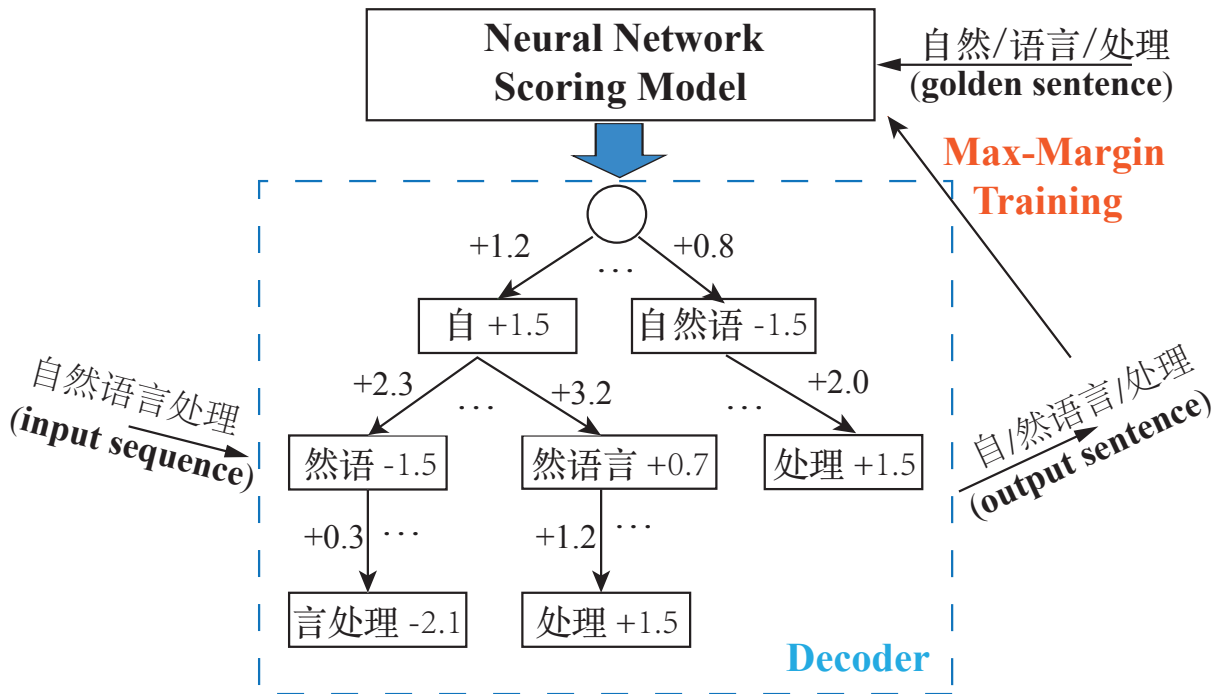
Neural Network Scoring Model

自然/语言/处理
(golden sentence)

Max-Margin Training

+1.2
…
+0.8

自 +1.5
自然语 -1.5

自然语言处理
(input sequence)

+2.3
…
+3.2
…
+2.0

自/然语言/处理
(output sentence)

然语 -1.5
然语言 +0.7
处理 +1.5

+0.3 …
+1.2 …

言处理 -2.1
处理 +1.5

Decoder